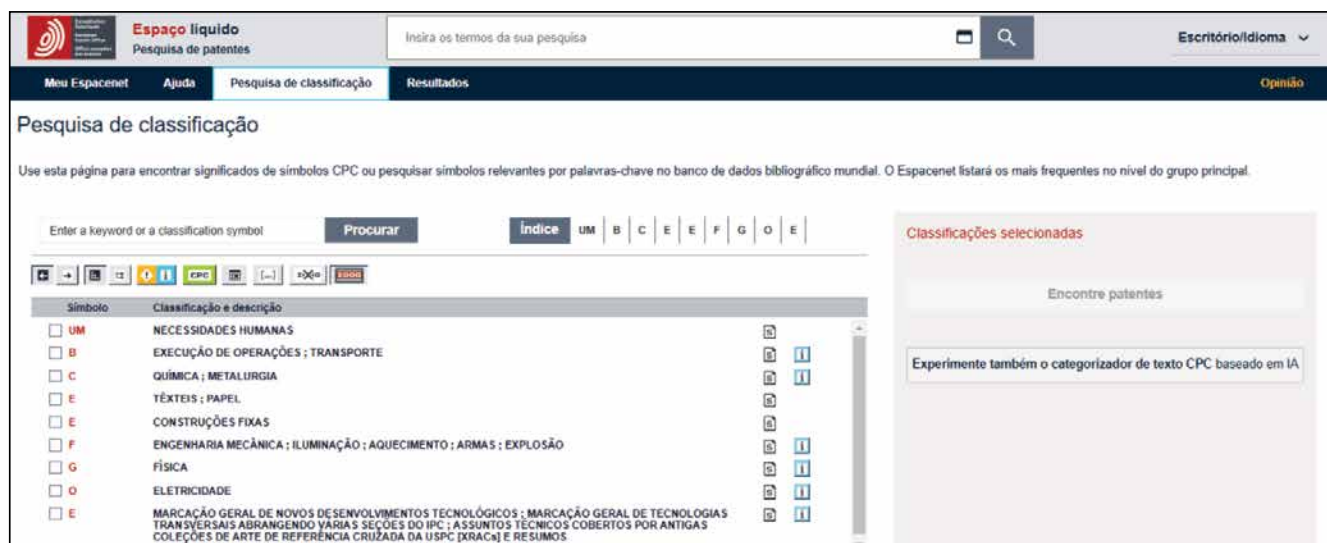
Espaço líquido
Pesquisa de patentes

Insira os termos da sua pesquisa

Escritório/Idioma

Meu Espacenet | Ajuda | Pesquisa de classificação | Resultados | Opinião

Pesquisa de classificação

Use esta página para encontrar significados de símbolos CPC ou pesquisar símbolos relevantes por palavras-chave no banco de dados bibliográfico mundial. O Espacenet listará os mais frequentes no nível do grupo principal.

Enter a keyword or a classification symbol
Procurar

Índice UM | B | C | E | E | F | G | O | E

CPC

| Símbolo | Classificação e descrição |
|---|---|
| UM | NECESSIDADES HUMANAS |
| B | EXECUÇÃO DE OPERAÇÕES ; TRANSPORTE |
| C | QUÍMICA ; METALURGIA |
| E | TÊXTEIS ; PAPEL |
| E | CONSTRUÇÕES FIXAS |
| F | ENGENHARIA MECÂNICA ; ILUMINAÇÃO ; AQUECIMENTO ; ARMAS ; EXPLOSÃO |
| G | FÍSICA |
| O | ELETRICIDADE |
| E | MARCAÇÃO GERAL DE NOVOS DESENVOLVIMENTOS TECNOLÓGICOS ; MARCAÇÃO GERAL DE TECNOLOGIAS TRANSVERSAIS ABRANGENDO VÁRIAS SEÇÕES DO IPC ; ASSUNTOS TÉCNICOS COBERTOS POR ANTIGAS COLEÇÕES DE ARTE DE REFERÊNCIA CRUZADA DA USPC [XRACs] E RESUMOS |

Classificações selecionadas

Encontre patentes

Experimente também o categorizador de texto CPC baseado em IA